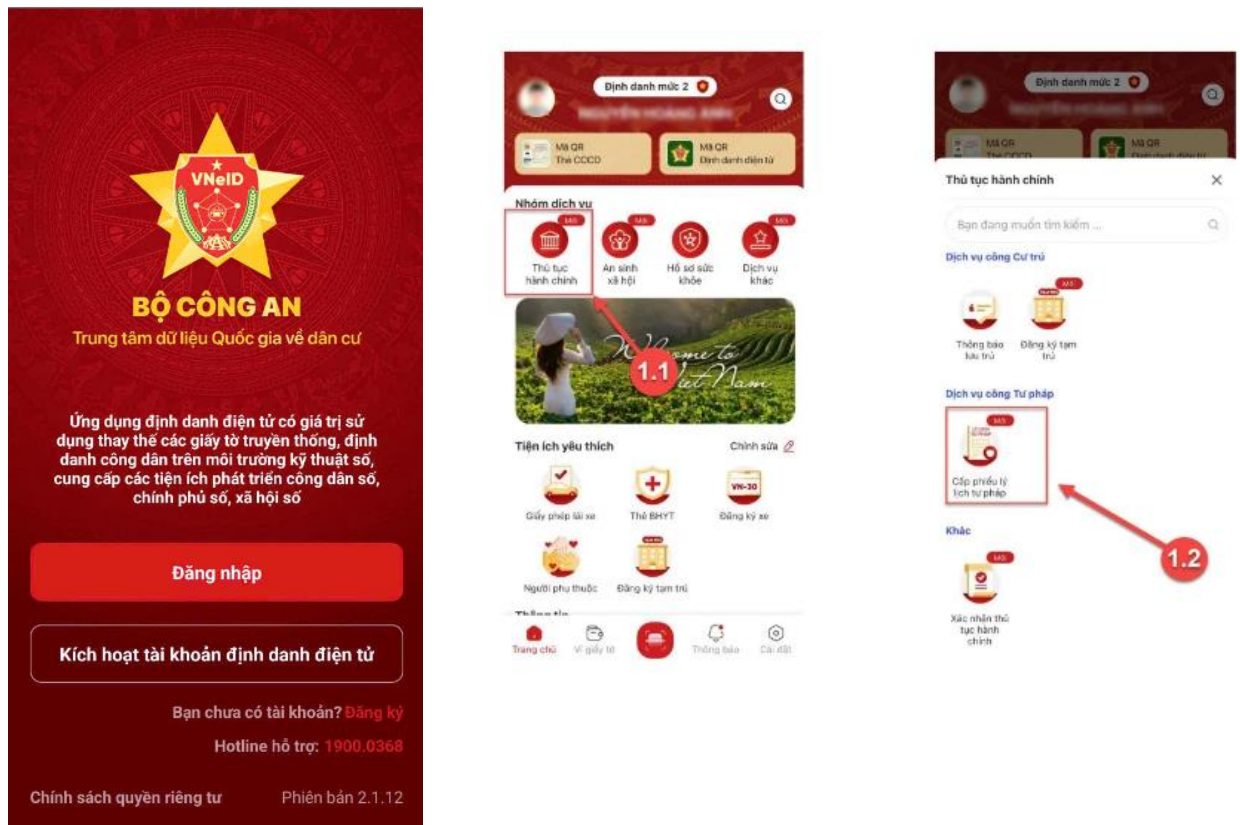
VNeID

BỘ CÔNG AN
Trung tâm dữ liệu Quốc gia về dân cư

Ứng dụng định danh điện tử có giá trị sử dụng thay thế các giấy tờ truyền thống, định danh công dân trên môi trường kỹ thuật số, cung cấp các tiện ích phát triển công dân số, chính phủ số, xã hội số

Đăng nhập

Kích hoạt tài khoản định danh điện tử

Bạn chưa có tài khoản? Đăng ký

Hotline hỗ trợ: 1900.0368

Chính sách quyền riêng tư Phiên bản 2.1.12

Định danh mức 2
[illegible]
Mã QR Thẻ CCCD
Mã QR Định danh điện tử

Nhóm dịch vụ
Mới
Thủ tục hành chính
An sinh xã hội
Mới
Hồ sơ sức khỏe
Mới
Dịch vụ khác

Welcome to Viet Nam
1.1

Tiện ích yêu thích
Chỉnh sửa
Giấy phép lái xe
Thẻ BHYT
VN-30
Đăng ký xe
Người phụ thuộc
Đăng ký tạm trú
Thông tin
Trang chủ
Ví giấy tờ
Thông báo
Cài đặt

Định danh mức 2
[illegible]
Mã QR Thẻ CCCD
Mã QR Định danh điện tử
Thủ tục hành chính
Bạn đang muốn tìm kiếm ...
Dịch vụ công Cư trú
Thông báo lưu trú
Mới
Đăng ký tạm trú
Dịch vụ công Tư pháp
Mới
Cấp phiếu lý lịch tư pháp
1.2
Khác
Mới
Xác nhận thủ tục hành chính